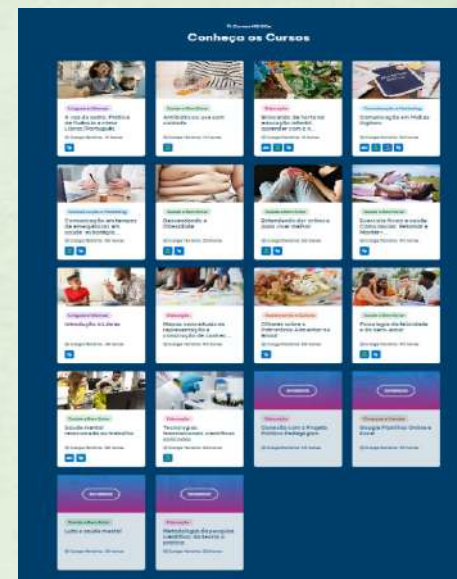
Conheça os Cursos

Línguas e Idiomas
A voz do outro: Prática de Tradução entre Libras/Português
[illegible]

Saúde e Bem-Estar
Ambientes que se com cuidado
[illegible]

Educação
Brincadas de horta na educação infantil: aprender com a n...
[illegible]

Comunicação e Marketing
Comunicação em Mídias Digitais
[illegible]

Comunicação e Marketing
Comunicação assertiva e emergências em saúde: estratégia...
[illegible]

Saúde e Bem-Estar
Desvendando a Obesidade
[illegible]

Saúde e Bem-Estar
Entendendo dor crônica para viver melhor
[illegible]

Saúde e Bem-Estar
Exercício físico e saúde: Como reduzir, Retomar e Manter...
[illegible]

Línguas e Idiomas
Introdução às Libras
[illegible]

Educação
Mapas conceituais na representação e construção do conhec...
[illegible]

Saúde e Bem-Estar
Olhares sobre a Insegurança Alimentar no Brasil
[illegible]

Saúde e Bem-Estar
Psicologia da felicidade e do bem-estar
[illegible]

Saúde e Bem-Estar
Saúde mental relacionada ao trabalho
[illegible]

Educação
Tecnologia, letramentos científicos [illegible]
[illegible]

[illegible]
Educação
Dizendo com o Projeto Político Pedagógico
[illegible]

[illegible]
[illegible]
Google Planilhas Online e Excel
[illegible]

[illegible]
Saúde e Bem-Estar
Luto e saúde mental
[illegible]

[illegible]
Educação
Metodologia da pesquisa científica: da teoria à prática
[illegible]